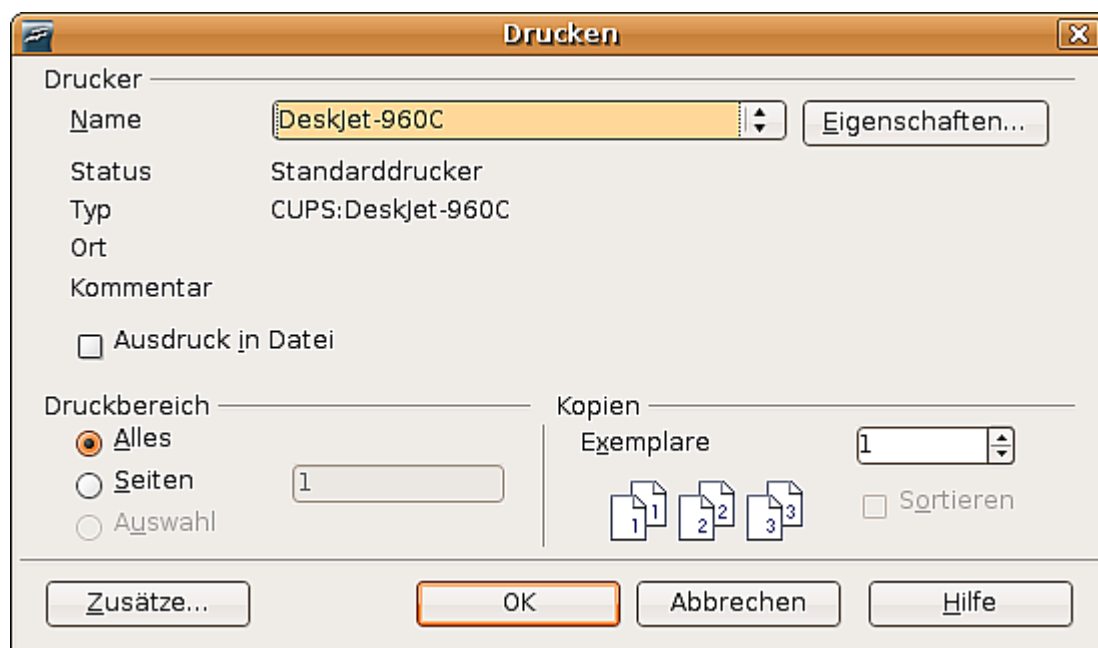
Drucken

Drucker

Name DeskJet-960C Eigenschaften...

Status Standarddrucker

Typ CUPS:DeskJet-960C

Ort

Kommentar

Ausdruck in Datei

Druckbereich

Alles

Seiten 1

Auswahl

Kopien

Exemplare 1

1 1 2 2 3 3

Sortieren

Zusätze... OK Abbrechen Hilfe